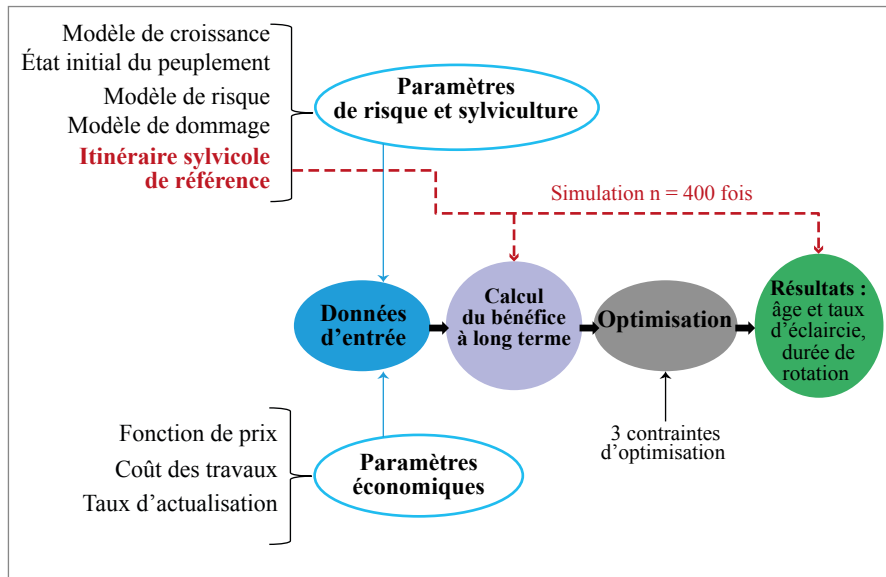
Modèle de croissance
État initial du peuplement
Modèle de risque
Modèle de dommage
Itinéraire sylvicole de référence

Paramètres de risque et sylviculture

Simulation n = 400 fois

Données d'entrée

Calcul du bénéfice à long terme

Optimisation

Résultats : âge et taux d'éclaircie, durée de rotation

3 contraintes d'optimisation

Fonction de prix
Coût des travaux
Taux d'actualisation

Paramètres économiques